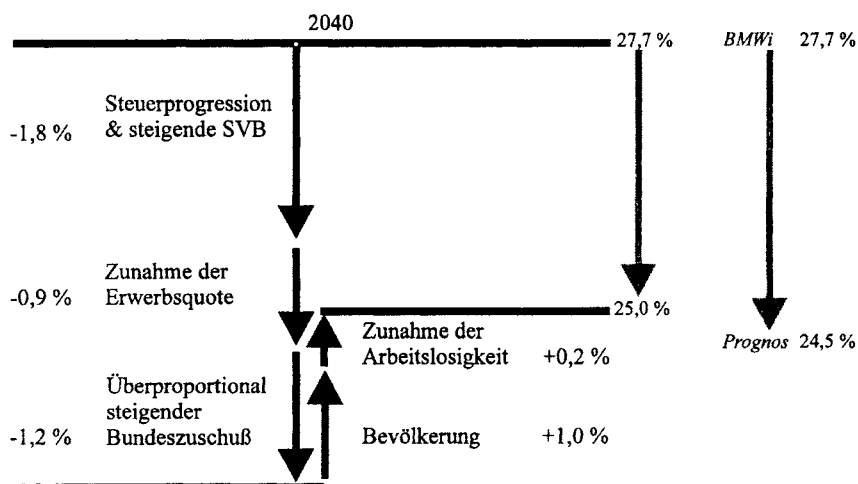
2040

27,7 %

BMWi 27,7 %

-1,8 %

Steuerprogression & steigende SVB

-0,9 %

Zunahme der Erwerbsquote

25,0 %

Zunahme der Arbeitslosigkeit +0,2 %

Prognos 24,5 %

-1,2 %

Überproportional steigender Bundeszuschuß

Bevölkerung +1,0 %